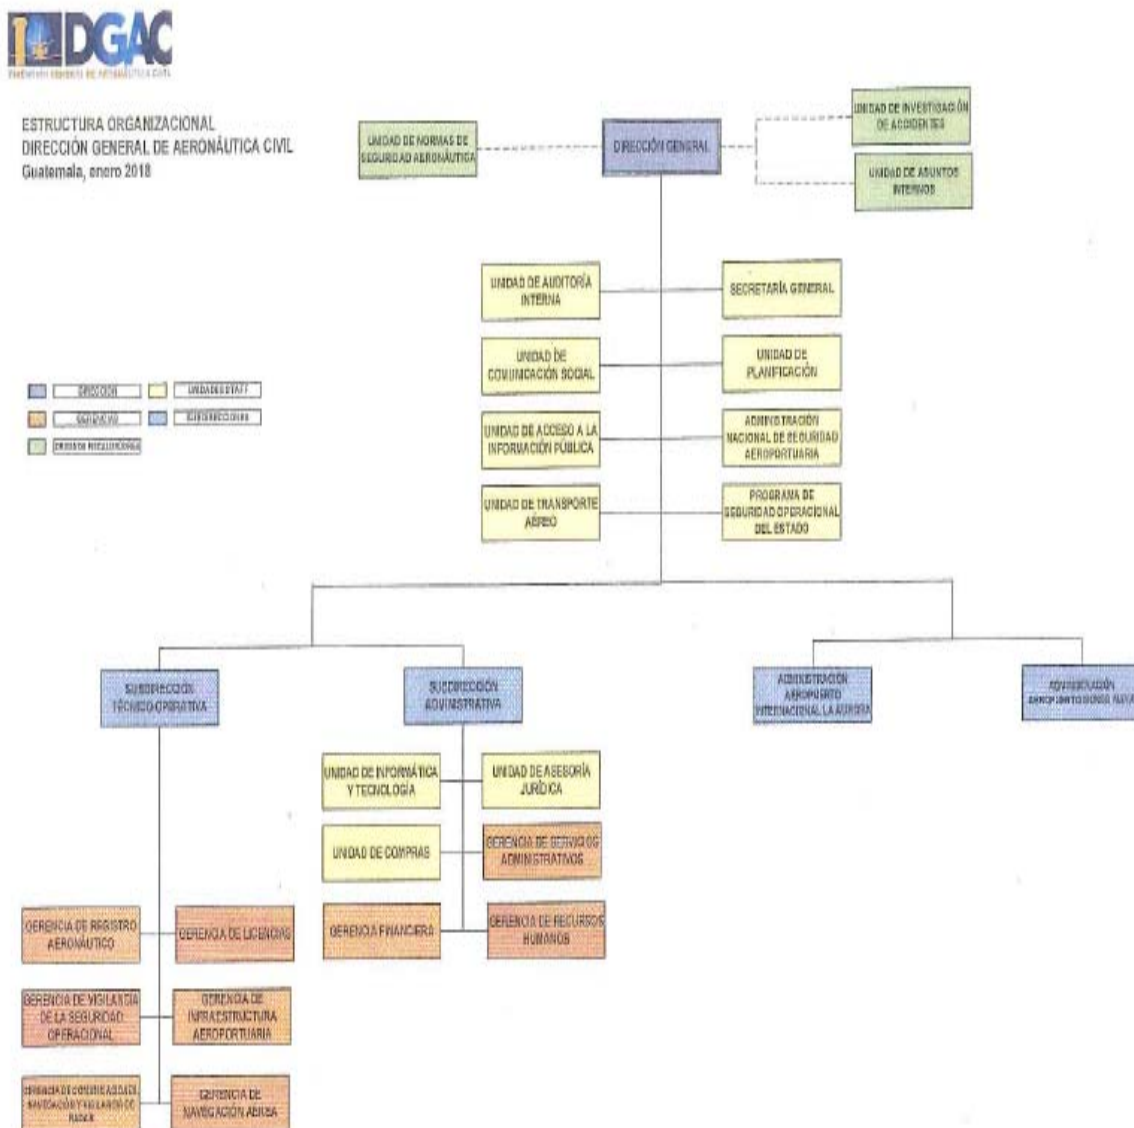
DGAC
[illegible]

ESTRUCTURA ORGANIZACIONAL
DIRECCIÓN GENERAL DE AERONÁUTICA CIVIL
Guatemala, enero 2018

UNIDAD DE NORMAS DE SEGURIDAD AERONÁUTICA

DIRECCIÓN GENERAL

UNIDAD DE INVESTIGACIÓN DE ACCIDENTES

UNIDAD DE ASUNTOS INTERNOS

UNIDAD DE AUDITORÍA INTERNA

SECRETARÍA GENERAL

UNIDAD DE COMUNICACIÓN SOCIAL

UNIDAD DE PLANIFICACIÓN

UNIDAD DE ACCESO A LA INFORMACIÓN PÚBLICA

ADMINISTRACIÓN NACIONAL DE SEGURIDAD AEROPORTUARIA

UNIDAD DE TRANSPORTE AÉREO

PROGRAMA DE SEGURIDAD OPERACIONAL DEL ESTADO

DIRECCIÓN
UNIDADES STAFF
GERENCIAS
SUBDIRECCIONES
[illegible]

SUBDIRECCIÓN TÉCNICO OPERATIVA

SUBDIRECCIÓN ADMINISTRATIVA

ADMINISTRACIÓN AEROPUERTO INTERNACIONAL LA AURORA

ADMINISTRACIÓN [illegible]

UNIDAD DE INFORMÁTICA Y TECNOLOGÍA

UNIDAD DE ASESORÍA JURÍDICA

UNIDAD DE COMPRAS

GERENCIA DE SERVICIOS ADMINISTRATIVOS

GERENCIA FINANCIERA

GERENCIA DE RECURSOS HUMANOS

GERENCIA DE REGISTRO AERONÁUTICO

GERENCIA DE LICENCIAS

GERENCIA DE VIGILANCIA DE LA SEGURIDAD OPERACIONAL

GERENCIA DE INFRAESTRUCTURA AEROPORTUARIA

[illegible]

GERENCIA DE NAVEGACIÓN AÉREA